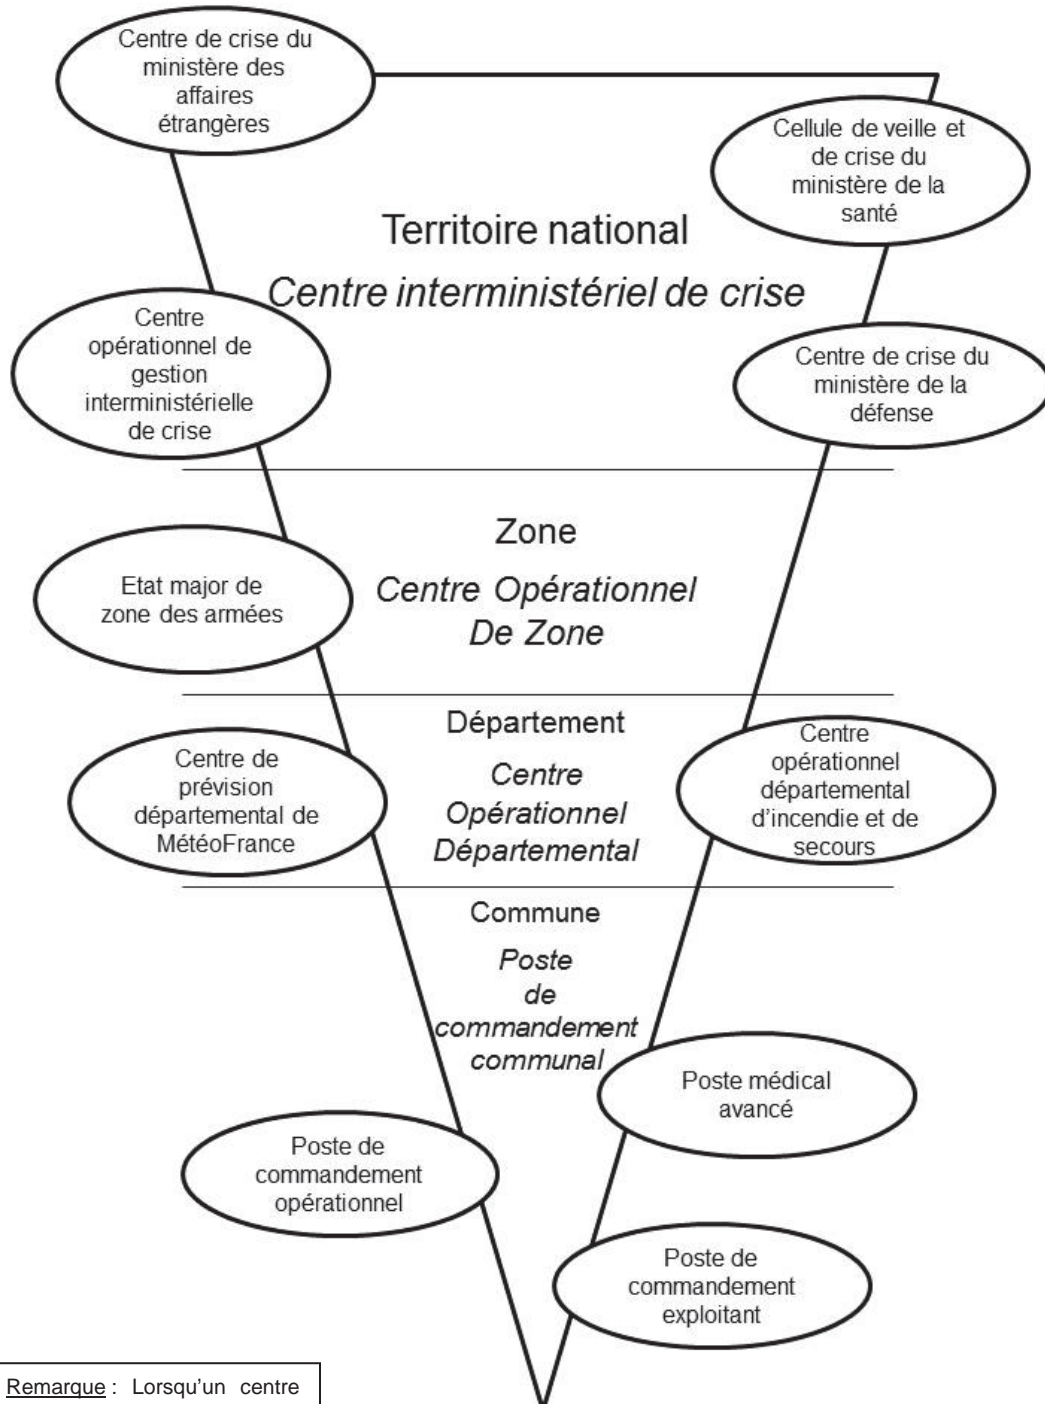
Centre de crise du ministère des affaires étrangères

Cellule de veille et de crise du ministère de la santé

Territoire national

Centre interministériel de crise

Centre opérationnel de gestion interministérielle de crise

Centre de crise du ministère de la défense

Zone

Centre Opérationnel De Zone

Etat major de zone des armées

Département

Centre Opérationnel Départemental

Centre de prévision départemental de MétéoFrance

Centre opérationnel départemental d'incendie et de secours

Commune

Poste de commandement communal

Poste médical avancé

Poste de commandement opérationnel

Poste de commandement exploitant

Remarque : Lorsqu'un centre